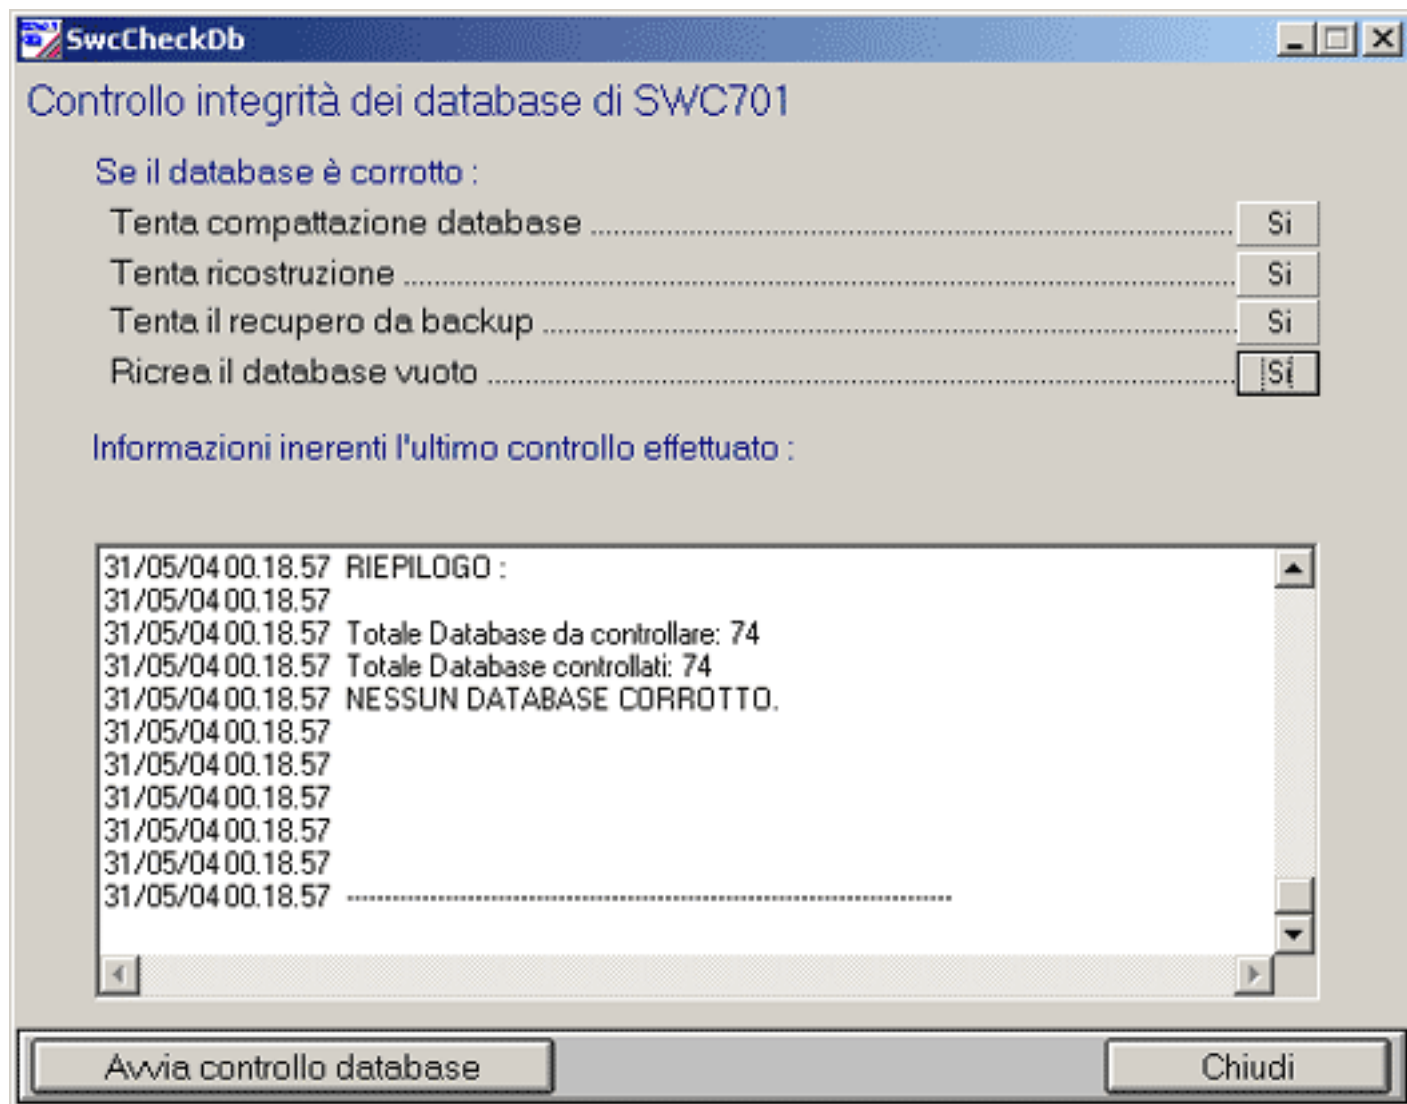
SwcCheckDb

Controllo integrità dei database di SWC701

Se il database è corrotto :

Tenta compattazione database ........................................ Si

Tenta ricostruzione ........................................ Si

Tenta il recupero da backup ........................................ Si

Ricrea il database vuoto ........................................ Si

Informazioni inerenti l'ultimo controllo effettuato :

31/05/04 00.18.57 RIEPILOGO :
31/05/04 00.18.57
31/05/04 00.18.57 Totale Database da controllare: 74
31/05/04 00.18.57 Totale Database controllati: 74
31/05/04 00.18.57 NESSUN DATABASE CORROTTO.
31/05/04 00.18.57
31/05/04 00.18.57
31/05/04 00.18.57
31/05/04 00.18.57
31/05/04 00.18.57
31/05/04 00.18.57 ........................................................................................

Avvia controllo database

Chiudi